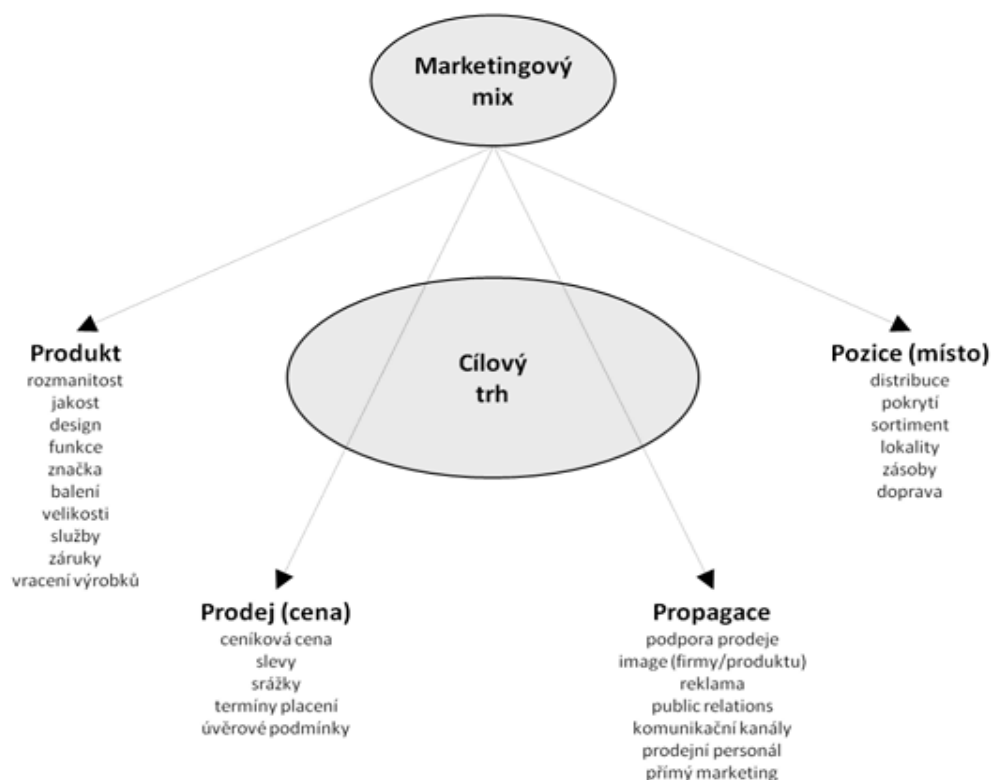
Marketingový mix

Cílový trh

Produkt
rozmanitost
jakost
design
funkce
značka
balení
velikosti
služby
záruky
vracení výrobků

Pozice (místo)
distribuce
pokrytí
sortiment
lokality
zásoby
doprava

Prodej (cena)
ceníková cena
slevy
srážky
termíny placení
úvěrové podmínky

Propagace
podpora prodeje
image (firmy/produktu)
reklama
public relations
komunikační kanály
prodejní personál
přímý marketing